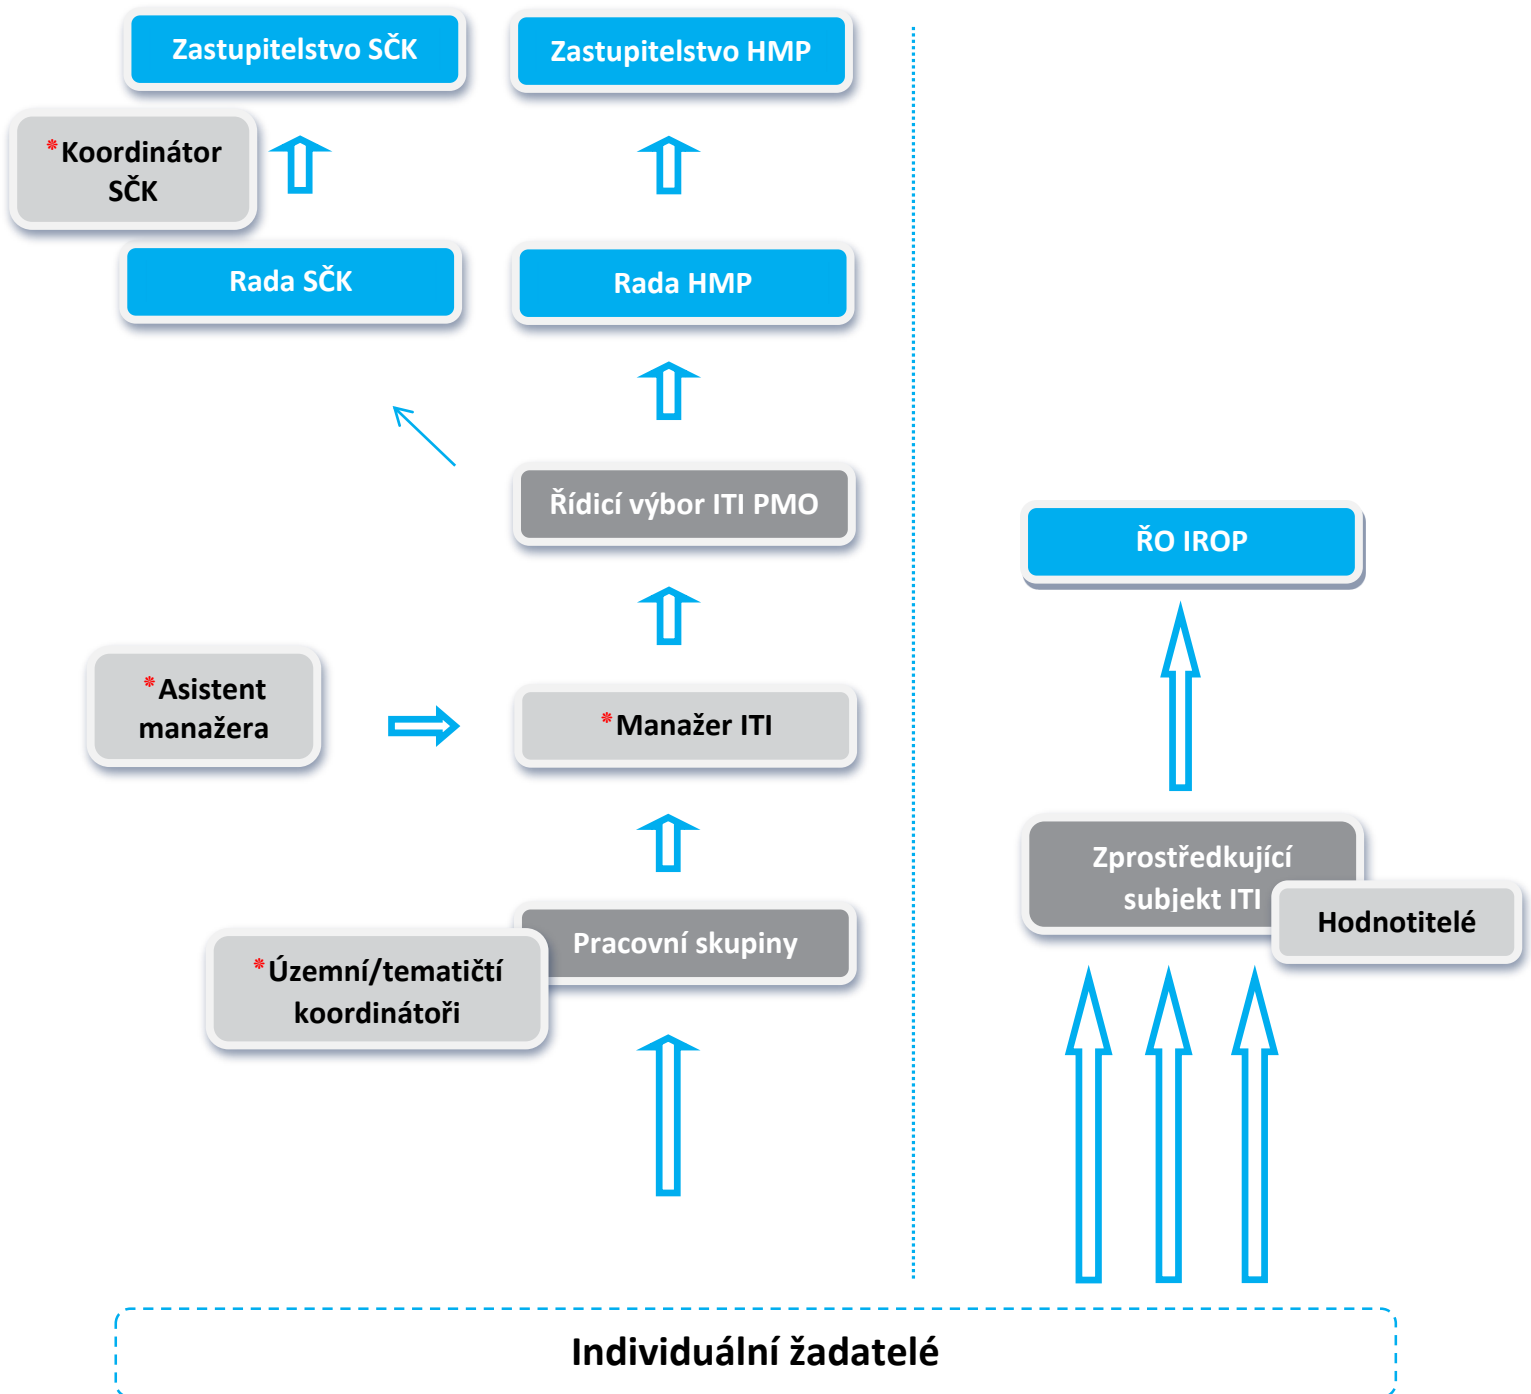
Zastupitelstvo SČK

Zastupitelstvo HMP

*Koordinátor SČK

Rada SČK

Rada HMP

Řídicí výbor ITI PMO

ŘO IROP

*Asistent manažera

*Manažer ITI

Zprostředkující subjekt ITI

Hodnotitelé

Pracovní skupiny

*Územní/tematičtí koordinátoři

Individuální žadatelé